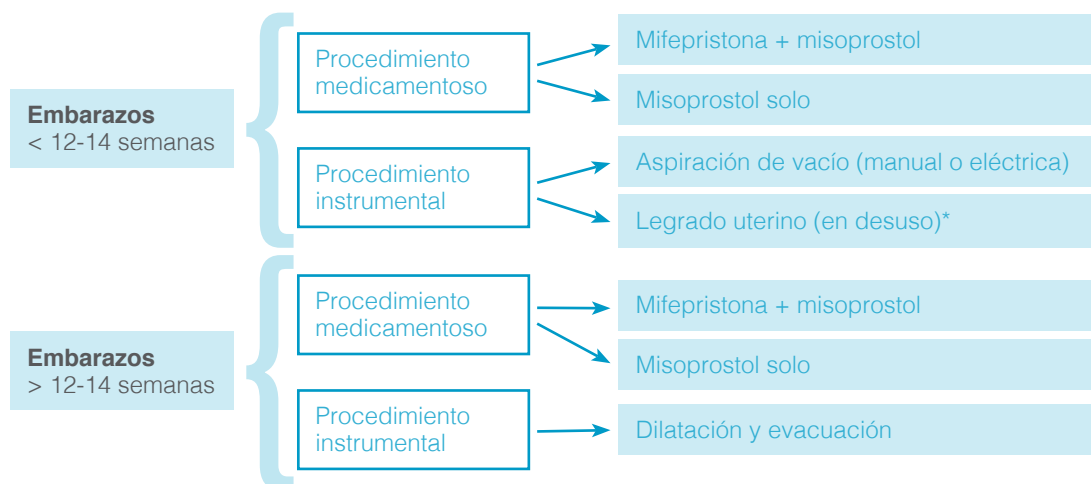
**Embarazos**
< 12-14 semanas

Procedimiento medicamentoso

Mifepristona + misoprostol

Misoprostol solo

Procedimiento instrumental

Aspiración de vacío (manual o eléctrica)

Legrado uterino (en desuso)*

**Embarazos**
> 12-14 semanas

Procedimiento medicamentoso

Mifepristona + misoprostol

Misoprostol solo

Procedimiento instrumental

Dilatación y evacuación